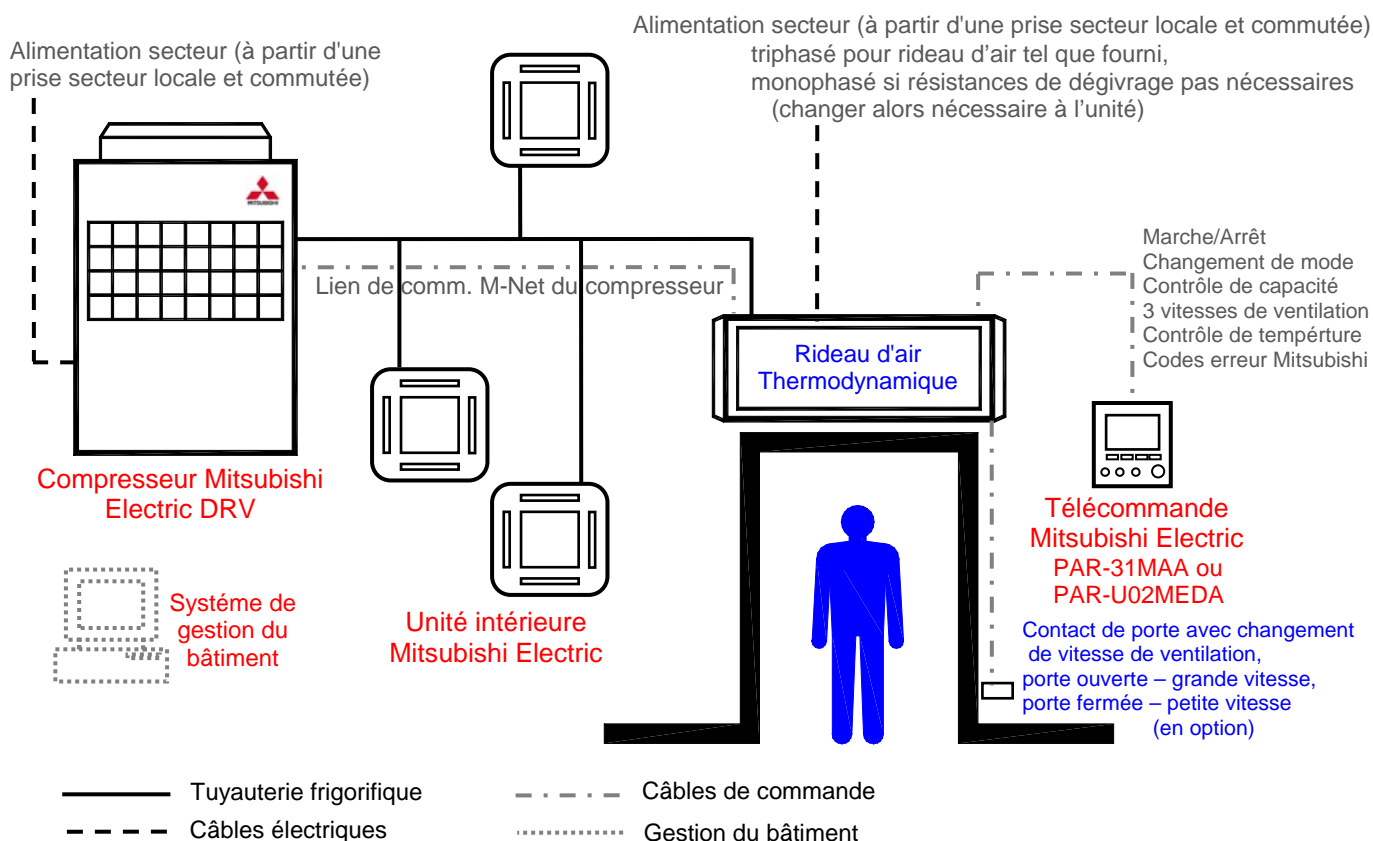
Alimentation secteur (à partir d'une prise secteur locale et commutée)

Alimentation secteur (à partir d'une prise secteur locale et commutée)
triphasé pour rideau d'air tel que fourni,
monophasé si résistances de dégivrage pas nécessaires
(changer alors nécessaire à l'unité)

MITSUBISHI

Lien de comm. M-Net du compresseur

Marche/Arrêt
Changement de mode
Contrôle de capacité
3 vitesses de ventilation
Contrôle de tempérture
Codes erreur Mitsubishi

Rideau d'air
Thermodynamique

Compresseur Mitsubishi Electric DRV

Télécommande Mitsubishi Electric
PAR-31MAA ou PAR-U02MEDA

Systéme de gestion du bâtiment

Unité intérieure Mitsubishi Electric

Contact de porte avec changement de vitesse de ventilation,
porte ouverte – grande vitesse,
porte fermée – petite vitesse
(en option)

Tuyauterie frigorifique
Câbles électriques
Câbles de commande
Gestion du bâtiment